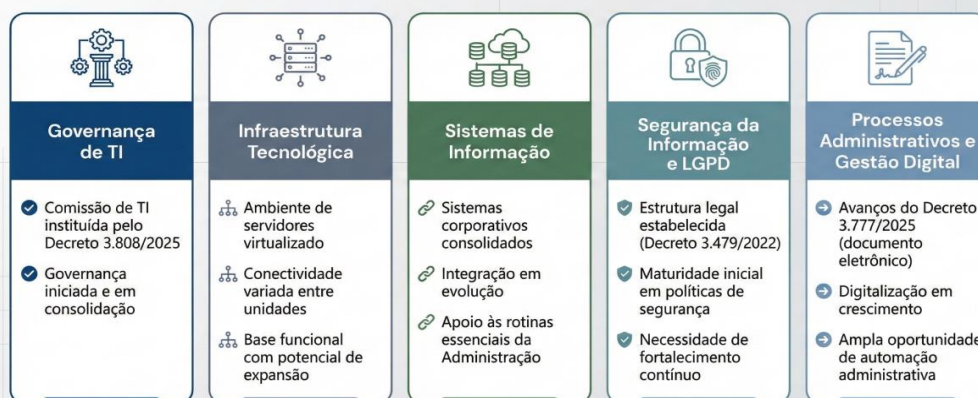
Governança de TI

Comissão de TI instituída pelo Decreto 3.808/2025

Governança iniciada e em consolidação

Infraestrutura Tecnológica

Ambiente de servidores virtualizado

Conectividade variada entre unidades

Base funcional com potencial de expansão

Sistemas de Informação

Sistemas corporativos consolidados

Integração em evolução

Apoio às rotinas essenciais da Administração

Segurança da Informação e LGPD

Estrutura legal estabelecida (Decreto 3.479/2022)

Maturidade inicial em políticas de segurança

Necessidade de fortalecimento contínuo

Processos Administrativos e Gestão Digital

Avanços do Decreto 3.777/2025 (documento eletrônico)

Digitalização em crescimento

Ampla oportunidade de automação administrativa